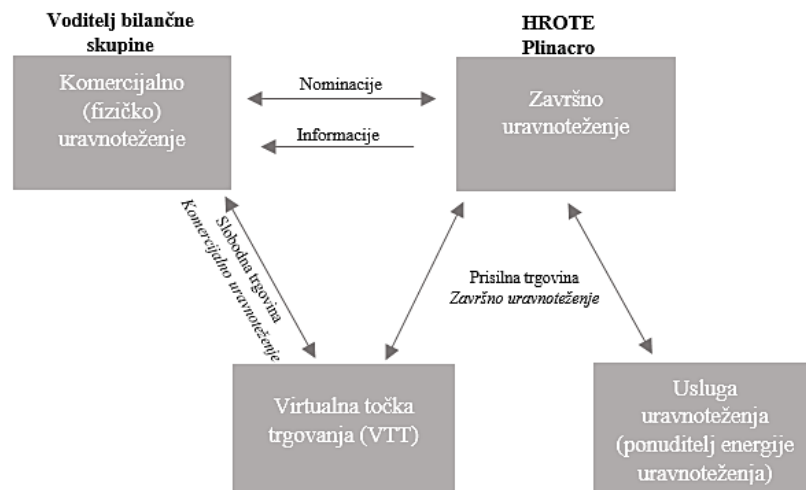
Voditelj bilančne skupine

HROTE
Plinacro

Komercijalno (fizičko) uravnoteženje

Nominacije

Informacije

Završno uravnoteženje

Slobodna trgovina
Komercijalno uravnoteženje

Prisilna trgovina
Završno uravnoteženje

Virtualna točka trgovanja (VTT)

Usluga uravnoteženja (ponuditelj energije uravnoteženja)